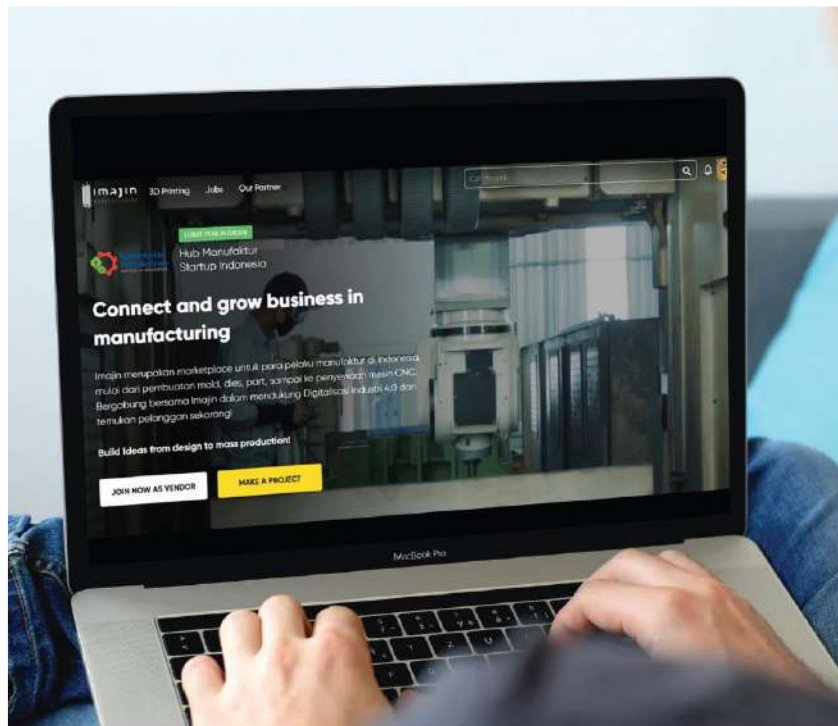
imajin 3D Printing Jobs Our Partner

Cari project

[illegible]

Hub Manufaktur Startup Indonesia

Connect and grow business in manufacturing

Imajin merupakan marketplace untuk para pelaku manufaktur di Indonesia, mulai dari pembuatan mold, dies, part, sampai ke penyewaan mesin CNC. Bergabung bersama Imajin dalam mendukung Digitalisasi Industri 4.0 dan temukan pelanggan sekarang!

Build Ideas from design to mass production!

JOIN NOW AS VENDOR

MAKE A PROJECT

MacBook Pro